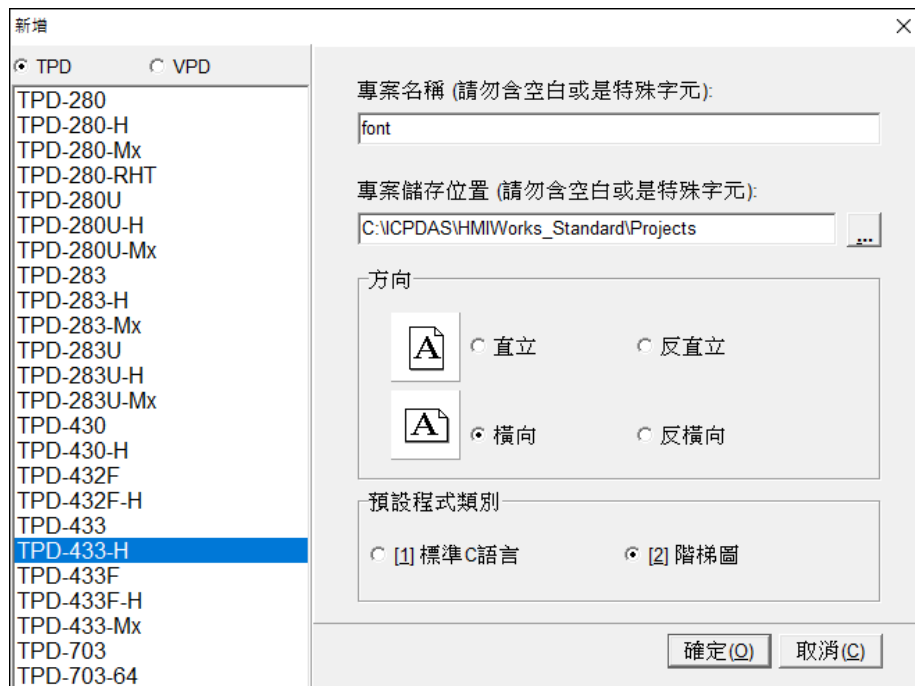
新增

TPD

VPD

TPD-280
TPD-280-H
TPD-280-Mx
TPD-280-RHT
TPD-280U
TPD-280U-H
TPD-280U-Mx
TPD-283
TPD-283-H
TPD-283-Mx
TPD-283U
TPD-283U-H
TPD-283U-Mx
TPD-430
TPD-430-H
TPD-432F
TPD-432F-H
TPD-433
TPD-433-H
TPD-433F
TPD-433F-H
TPD-433-Mx
TPD-703
TPD-703-64

專案名稱 (請勿含空白或是特殊字元):
font

專案儲存位置 (請勿含空白或是特殊字元):
C:\ICPDAS\HMIWorks_Standard\Projects
...

方向
A 直立
反直立
A 橫向
反橫向

預設程式類別
[1] 標準C語言
[2] 階梯圖

確定(O)
取消(C)